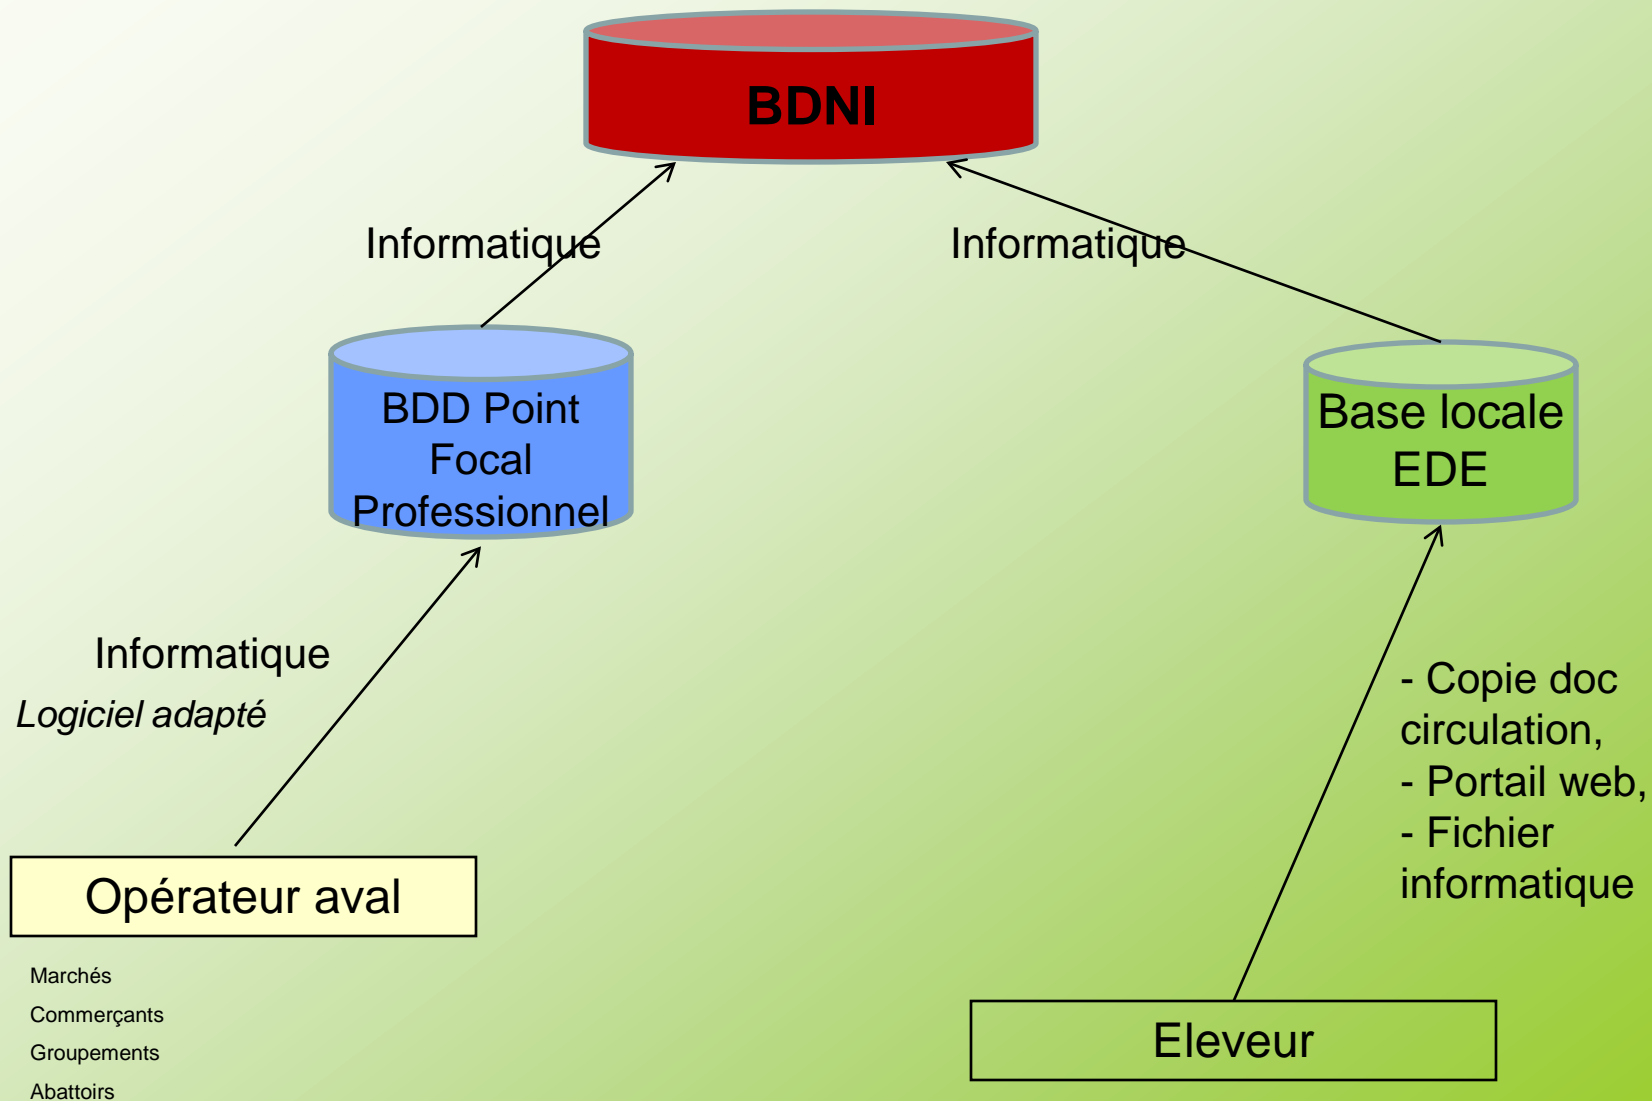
BDNI

Informatique

Informatique

BDD Point Focal Professionnel

Base locale EDE

Informatique
Logiciel adapté

- Copie doc circulation,
- Portail web,
- Fichier informatique

Opérateur aval

Marchés
Commerçants
Groupements
Abattoirs

Eleveur